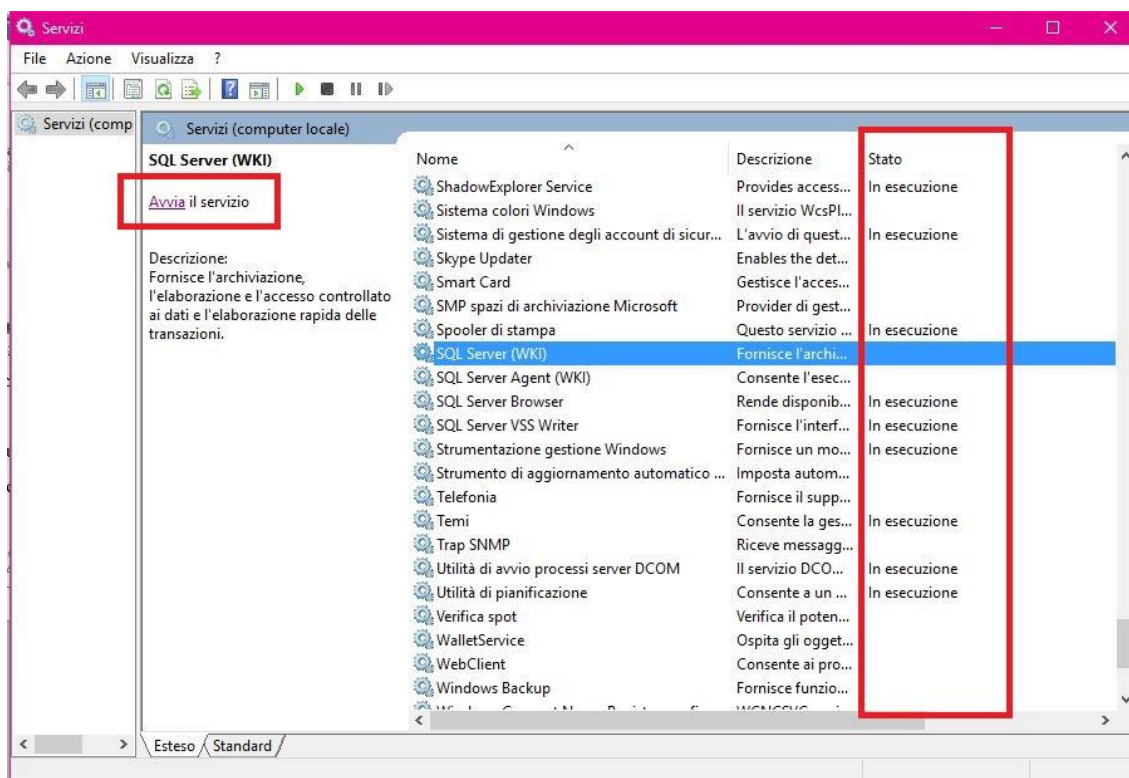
Servizi

File Azione Visualizza ?

Servizi (comp

Servizi (computer locale)

SQL Server (WKI)

Avvia il servizio

Descrizione:
Fornisce l'archiviazione, l'elaborazione e l'accesso controllato ai dati e l'elaborazione rapida delle transazioni.

| Nome | Descrizione | Stato |
|---|---|---|
| ShadowExplorer Service | Provides access... | In esecuzione |
| Sistema colori Windows | Il servizio WcsPl... | |
| Sistema di gestione degli account di sicur... | L'avvio di quest... | In esecuzione |
| Skype Updater | Enables the det... | |
| Smart Card | Gestisce l'acces... | |
| SMP spazi di archiviazione Microsoft | Provider di gest... | |
| Spooler di stampa | Questo servizio ... | In esecuzione |
| SQL Server (WKI) | Fornisce l'archi... | |
| SQL Server Agent (WKI) | Consente l'esec... | |
| SQL Server Browser | Rende disponib... | In esecuzione |
| SQL Server VSS Writer | Fornisce l'interf... | In esecuzione |
| Strumentazione gestione Windows | Fornisce un mo... | In esecuzione |
| Strumento di aggiornamento automatico ... | Imposta autom... | |
| Telefonia | Fornisce il supp... | |
| Temi | Consente la ges... | In esecuzione |
| Trap SNMP | Riceve messagg... | |
| Utilità di avvio processi server DCOM | Il servizio DCO... | In esecuzione |
| Utilità di pianificazione | Consente a un ... | In esecuzione |
| Verifica spot | Verifica il poten... | |
| WalletService | Ospita gli ogget... | |
| WebClient | Consente ai pro... | |
| Windows Backup | Fornisce funzio... | |
| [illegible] | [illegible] | |

Esteso Standard